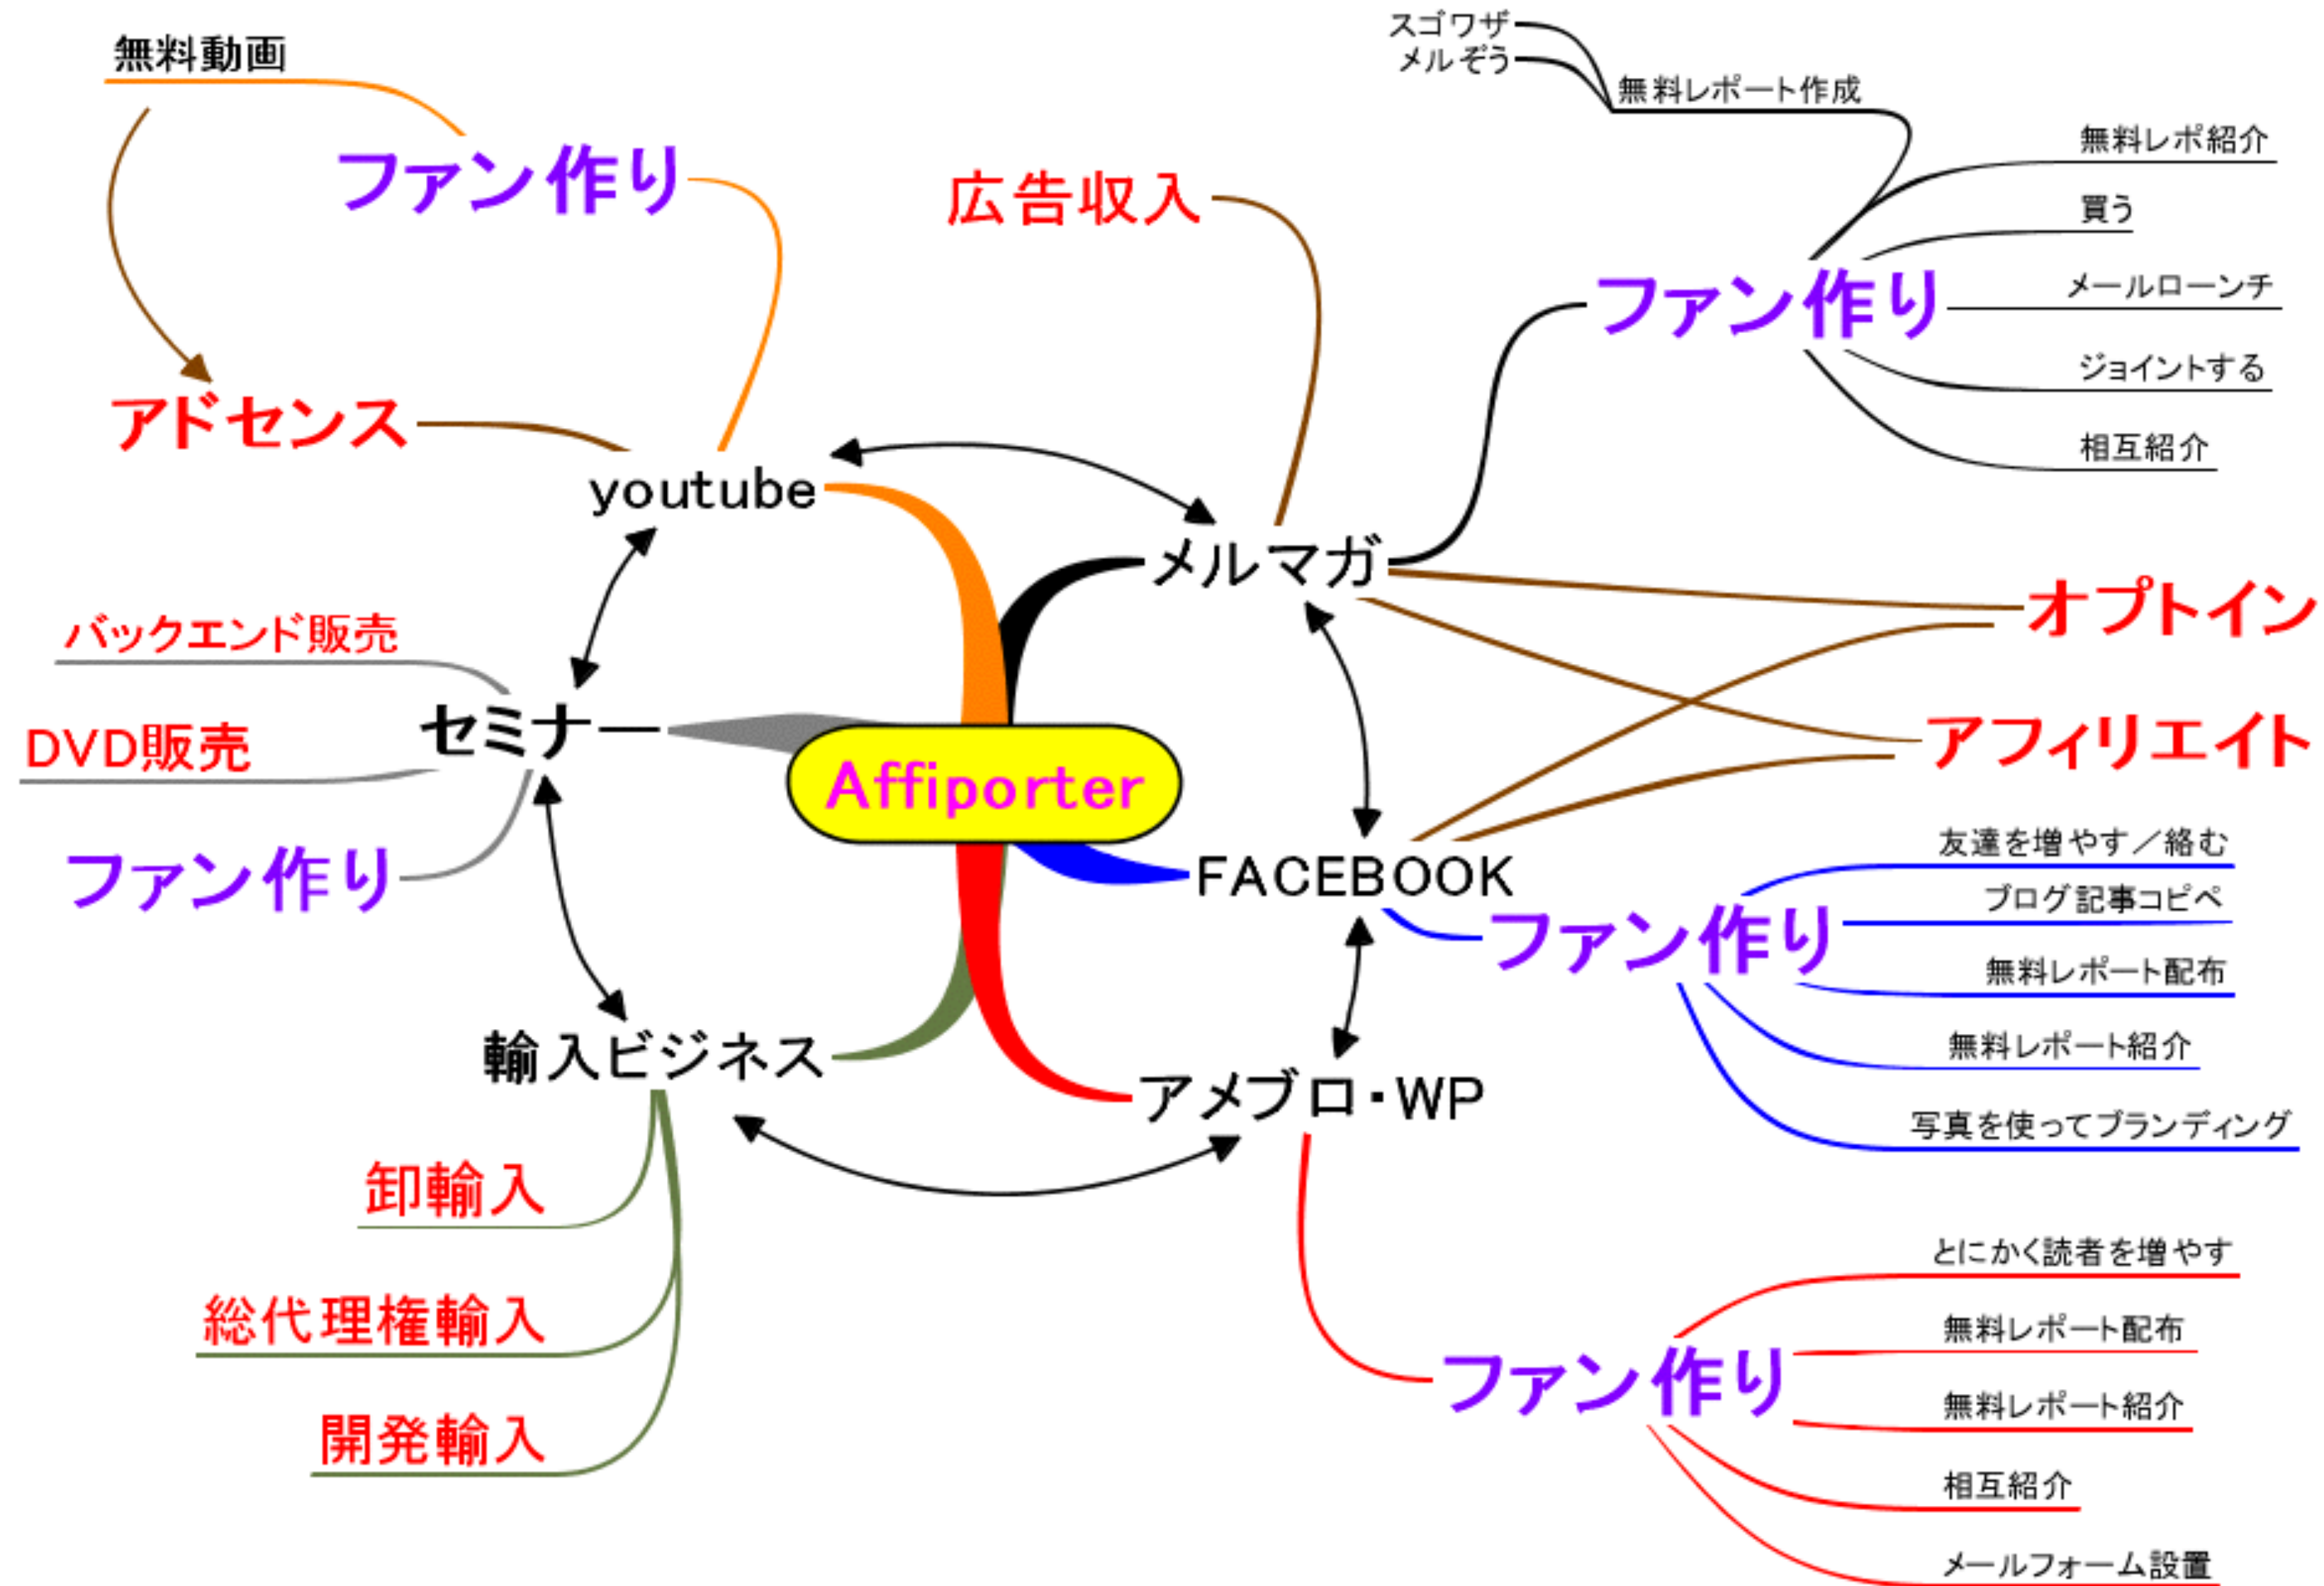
無料動画

ファン作り

アドセンス

youtube

広告収入

スゴワザ
メルぞう
無料レポート作成

無料レポ紹介
買う
メールローンチ
ジョイントする
相互紹介

ファン作り

メルマガ

オプトイン

アフィリエイト

バックエンド販売

DVD販売

セミナー

ファン作り

Affiporter

FACEBOOK

友達を増やす／絡む
ブログ記事コピペ
無料レポート配布
無料レポート紹介
写真を使ってブランディング

ファン作り

輸入ビジネス

アメブロ・WP

卸輸入

総代理権輸入

開発輸入

とにかく読者を増やす
無料レポート配布
無料レポート紹介
相互紹介
メールフォーム設置

ファン作り